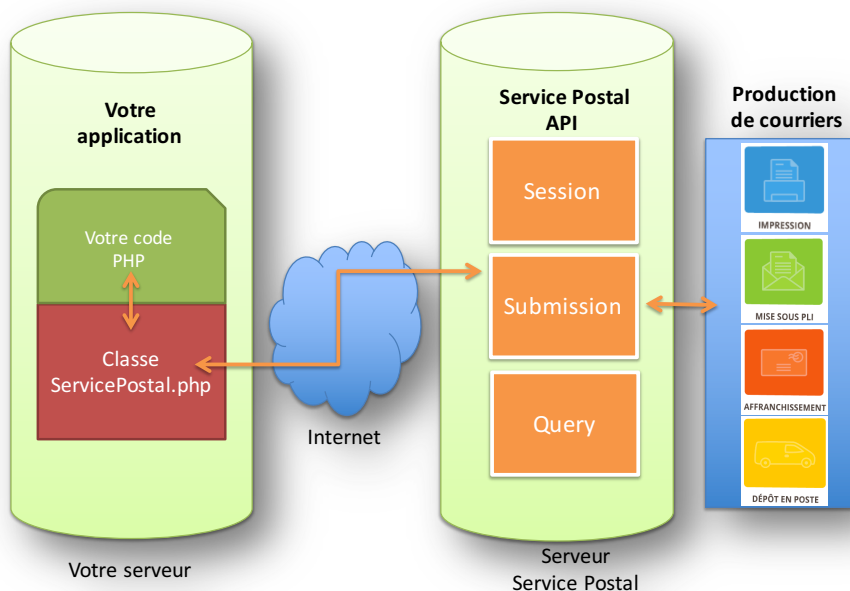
Votre application

Votre code PHP

Classe ServicePostal.php

Votre serveur

Internet

Service Postal API

Session

Submission

Query

Serveur Service Postal

Production de courriers

IMPRESSION

MISE SOUS PLI

AFFRANCHISSEMENT

DÉPÔT EN POSTE